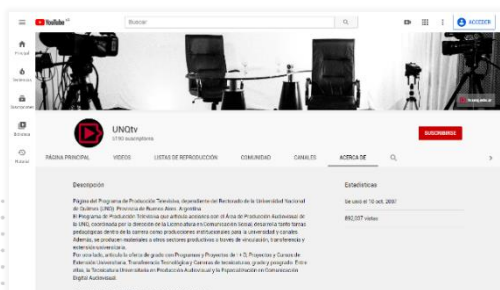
YouTube AR

Buscar

ACCEDER

Principal

Tendencias

Suscripciones

Biblioteca

Historial

UNOtv
3730 suscriptores

SUSCRIBIRSE

PÁGINA PRINCIPAL   VIDEOS   LISTAS DE REPRODUCCIÓN   COMUNIDAD   CANALES   ACERCA DE

Descripción

Página del Programa de Producción Televisiva, dependiente del Rectorado de la Universidad Nacional de Quilmes (UNQ). Provincia de Buenos Aires, Argentina.
El Programa de Producción Televisiva que articula acciones con el Área de Producción Audiovisual de la UNQ, coordinada por la dirección de la Licenciatura en Comunicación Social, desarrolla tanto tareas pedagógicas dentro de la carrera como producciones institucionales para la universidad y canales. Además, se producen materiales a otros sectores productivos a través de vinculación, transferencia y extensión universitaria.
Por otro lado, articula la oferta de grado con Programas y Proyectos de I + D, Proyectos y Cursos de Extensión Universitaria, Transferencia Tecnológica y Carreras de licenciatura, grado y posgrado. Entre ellas, la Tecnicatura Universitaria en Producción Audiovisual y la Especialización en Comunicación Digital Audiovisual.

Estadísticas

Se unió el 16 oct. 2007

892,037 vistas